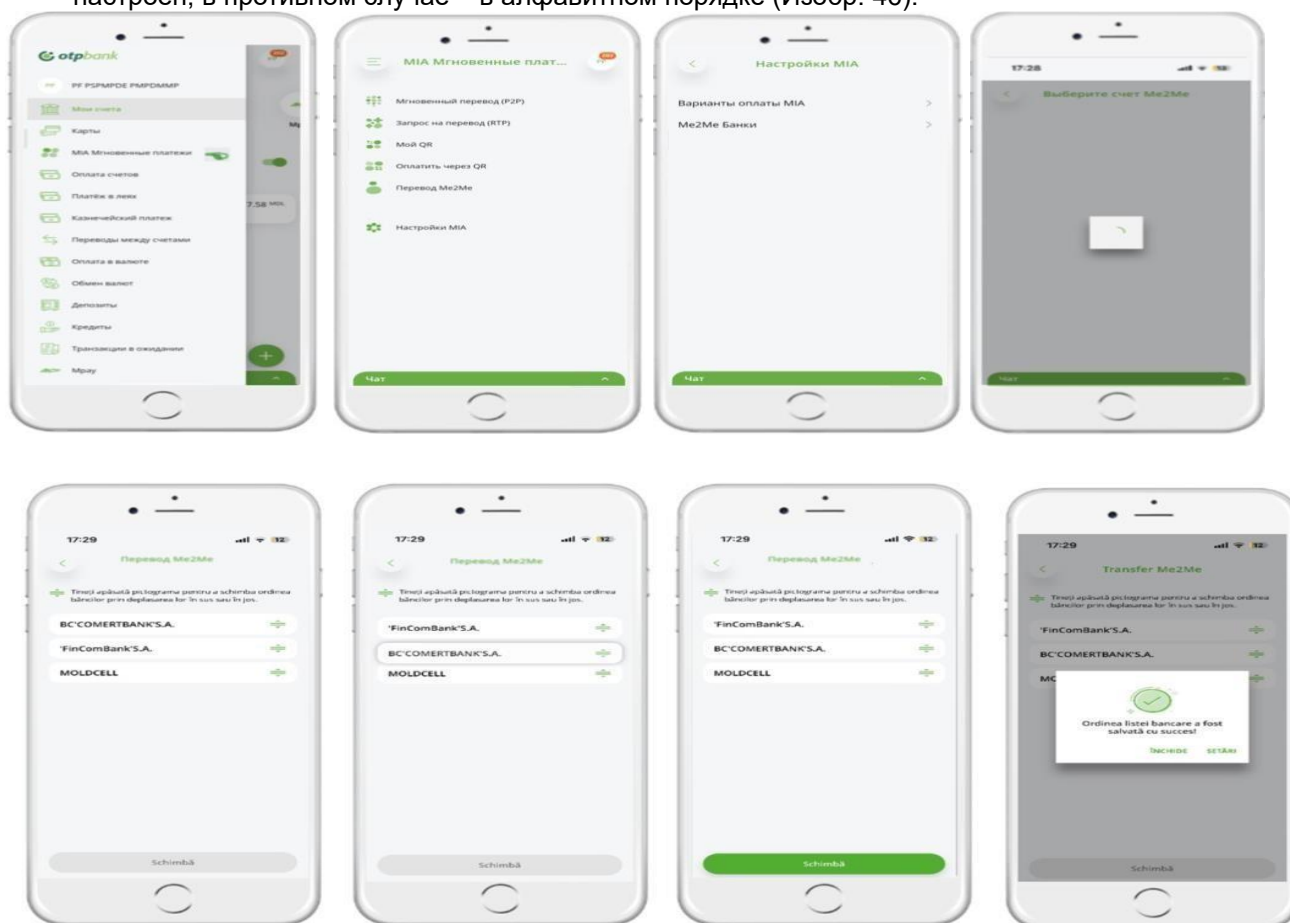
настроен, в противном случае – в алфавитном порядке (Изобр. 40).

otpbank
PF PSPMPOE PMPDMMP
Мои счета
Карты
MIA Мгновенные платежи
Оплата счетов
Платёж в леях
Казначейский платеж
Переводы между счетами
Оплата в валюте
Обмен валют
Депозиты
Кредиты
Транзакции в ожидании
Mpay
7.58 MDL

MIA Мгновенные плат...
Мгновенный перевод (P2P)
Запрос на перевод (RTP)
Мой QR
Оплатить через QR
Перевод Me2Me
Настройки MIA
Чат

Настройки MIA
Варианты оплаты MIA
Me2Me Банки
Чат

17:28
Выберите счет Me2Me
Чат

17:29
Перевод Me2Me
Ţineţi apăsată pictograma pentru a schimba ordinea băncilor prin deplasarea lor în sus sau în jos.
BC'COMERTBANK'S.A.
'FinComBank'S.A.
MOLDCELL
Schimbă

17:29
Перевод Me2Me
Ţineţi apăsată pictograma pentru a schimba ordinea băncilor prin deplasarea lor în sus sau în jos.
'FinComBank'S.A.
BC'COMERTBANK'S.A.
MOLDCELL
Schimbă

17:29
Перевод Me2Me
Ţineţi apăsată pictograma pentru a schimba ordinea băncilor prin deplasarea lor în sus sau în jos.
'FinComBank'S.A.
BC'COMERTBANK'S.A.
MOLDCELL
Schimbă

17:29
Transfer Me2Me
Ţineţi apăsată pictograma pentru a schimba ordinea băncilor prin deplasarea lor în sus sau în jos.
'FinComBank'S.A.
BC'COMERTBANK'S.A.
MC
Ordinea listei bancare a fost salvată cu succes!
ÎNCHIDE SETĂRI
Schimbă